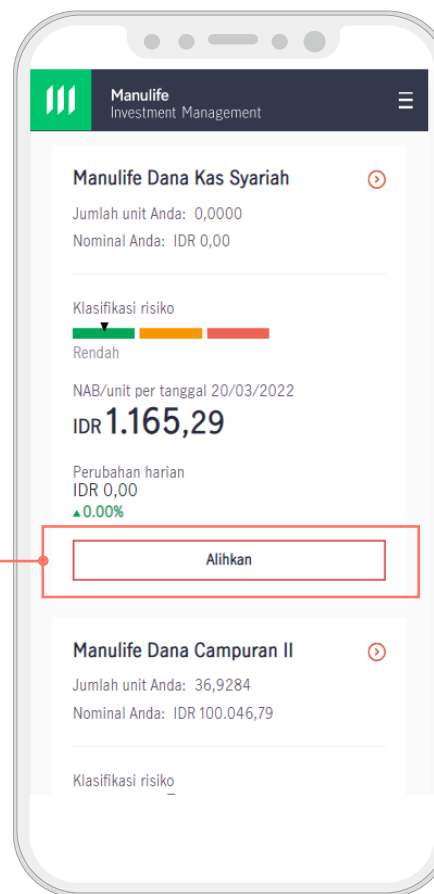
Manulife
Investment Management

Manulife Dana Kas Syariah

Jumlah unit Anda: 0,0000
Nominal Anda: IDR 0,00

Klasifikasi risiko
Rendah

NAB/unit per tanggal 20/03/2022
IDR 1.165,29

Perubahan harian
IDR 0,00
▲0.00%

Alihkan

Manulife Dana Campuran II

Jumlah unit Anda: 36,9284
Nominal Anda: IDR 100.046,79

Klasifikasi risiko